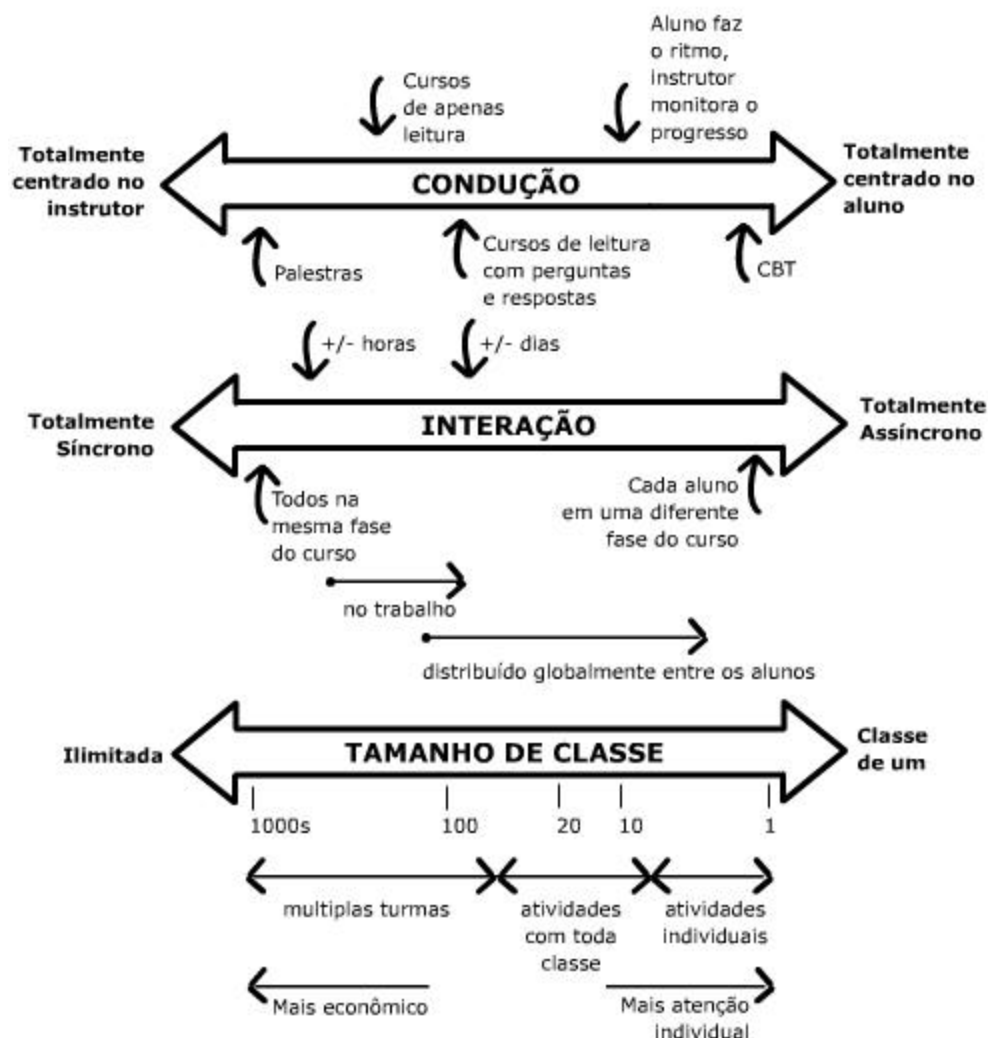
Cursos de apenas leitura

Aluno faz o ritmo, instrutor monitora o progresso

Totalmente centrado no instrutor

CONDUÇÃO

Totalmente centrado no aluno

Palestras

Cursos de leitura com perguntas e respostas

CBT

+/- horas

+/- dias

Totalmente Síncrono

INTERAÇÃO

Totalmente Assíncrono

Todos na mesma fase do curso

Cada aluno em uma diferente fase do curso

no trabalho

distribuído globalmente entre os alunos

Ilimitada

TAMANHO DE CLASSE

Classe de um

1000s

100

20

10

1

multiplas turmas

atividades com toda classe

atividades individuais

Mais econômico

Mais atenção individual